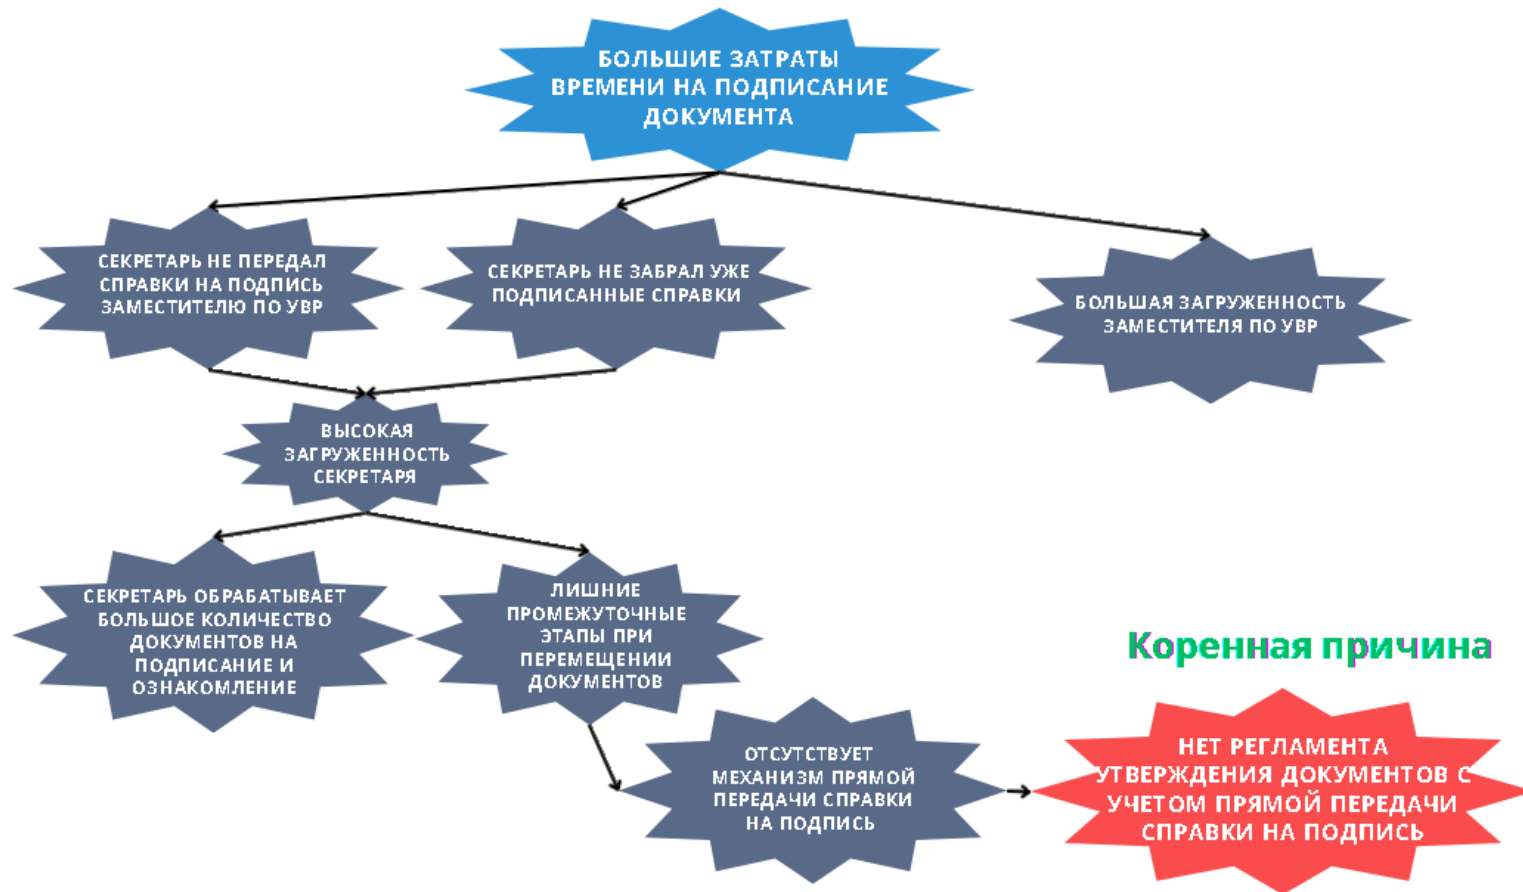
БОЛЬШИЕ ЗАТРАТЫ ВРЕМЕНИ НА ПОДПИСАНИЕ ДОКУМЕНТА

СЕКРЕТАРЬ НЕ ПЕРЕДАЛ СПРАВКИ НА ПОДПИСЬ ЗАМЕСТИТЕЛЮ ПО УВР

СЕКРЕТАРЬ НЕ ЗАБРАЛ УЖЕ ПОДПИСАННЫЕ СПРАВКИ

БОЛЬШАЯ ЗАГРУЖЕННОСТЬ ЗАМЕСТИТЕЛЯ ПО УВР

ВЫСОКАЯ ЗАГРУЖЕННОСТЬ СЕКРЕТАРЯ

СЕКРЕТАРЬ ОБРАБАТЫВАЕТ БОЛЬШОЕ КОЛИЧЕСТВО ДОКУМЕНТОВ НА ПОДПИСАНИЕ И ОЗНАКОМЛЕНИЕ

ЛИШНИЕ ПРОМЕЖУТОЧНЫЕ ЭТАПЫ ПРИ ПЕРЕМЕЩЕНИИ ДОКУМЕНТОВ

Коренная причина

ОТСУТСТВУЕТ МЕХАНИЗМ ПРЯМОЙ ПЕРЕДАЧИ СПРАВКИ НА ПОДПИСЬ

НЕТ РЕГЛАМЕНТА УТВЕРЖДЕНИЯ ДОКУМЕНТОВ С УЧЕТОМ ПРЯМОЙ ПЕРЕДАЧИ СПРАВКИ НА ПОДПИСЬ